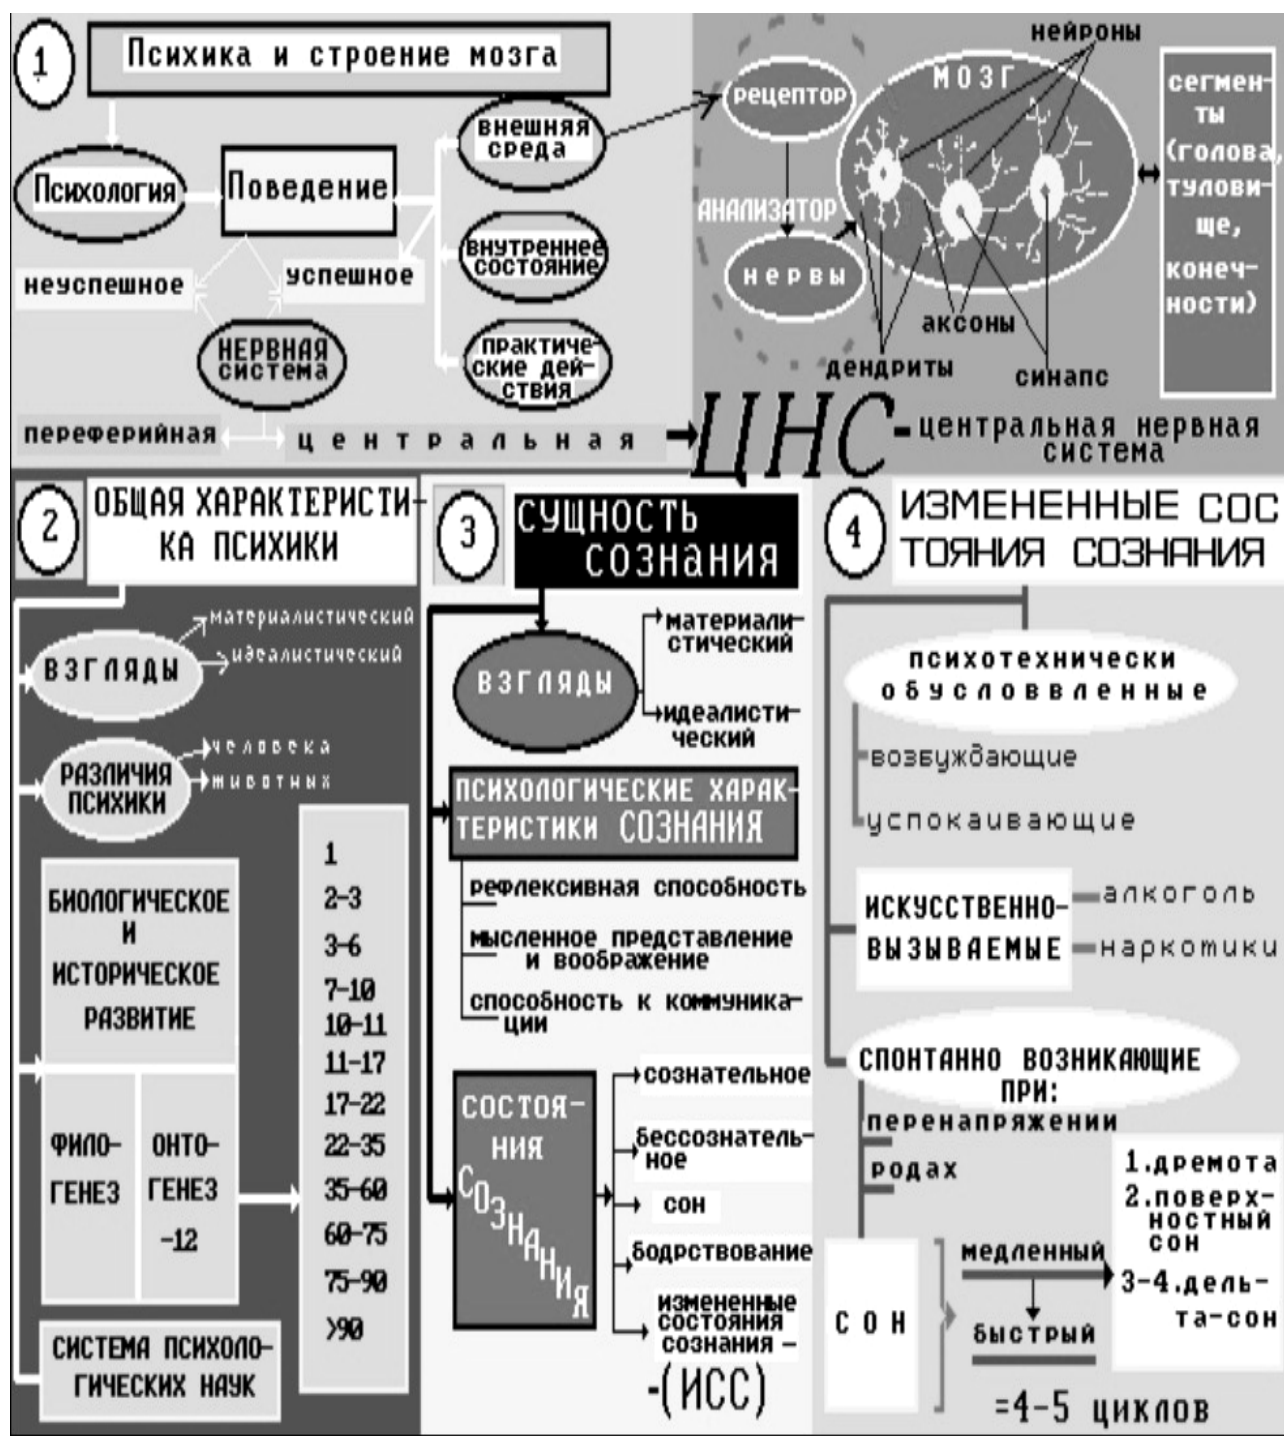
1

Психика и строение мозга

Психология

Поведение

внешняя среда

внутреннее состояние

практические действия

неуспешное

успешное

НЕРВНАЯ СИСТЕМА

переферийная

центральная

рецептор

АНАЛИЗАТОР

нервы

МОЗГ

нейроны

аксоны

дендриты

синапс

сегменты (голова, туловище, конечности)

ЦНС - центральная нервная система

2

ОБЩАЯ ХАРАКТЕРИСТИКА ПСИХИКИ

ВЗГЛЯДЫ

материалистический

идеалистический

РАЗЛИЧИЯ ПСИХИКИ

человека

животных

БИОЛОГИЧЕСКОЕ И ИСТОРИЧЕСКОЕ РАЗВИТИЕ

ФИЛО-ГЕНЕЗ

ОНТО-ГЕНЕЗ -12

1
2-3
3-6
7-10
10-11
11-17
17-22
22-35
35-60
60-75
75-90
>90

СИСТЕМА ПСИХОЛОГИЧЕСКИХ НАУК

3

СУЩНОСТЬ СОЗНАНИЯ

ВЗГЛЯДЫ

материалистический

идеалистический

ПСИХОЛОГИЧЕСКИЕ ХАРАКТЕРИСТИКИ СОЗНАНИЯ

рефлексивная способность

мысленное представление и воображение

способность к коммуникации

СОСТОЯНИЯ СОЗНАНИЯ

сознательное

бессознательное

сон

бодрствование

измененные состояния сознания -

-(ИСС)

4

ИЗМЕНЕННЫЕ СОСТОЯНИЯ СОЗНАНИЯ

психотехнически обусловвленные

возбуждающие

успокаивающие

ИСКУССТВЕННО-ВЫЗЫВАЕМЫЕ

алкоголь

наркотики

СПОНТАННО ВОЗНИКАЮЩИЕ ПРИ:

перенапряжении

родах

СОН

медленный

быстрый

1.дремота
2.поверхностный сон
3-4.дельта-сон

=4-5 циклов